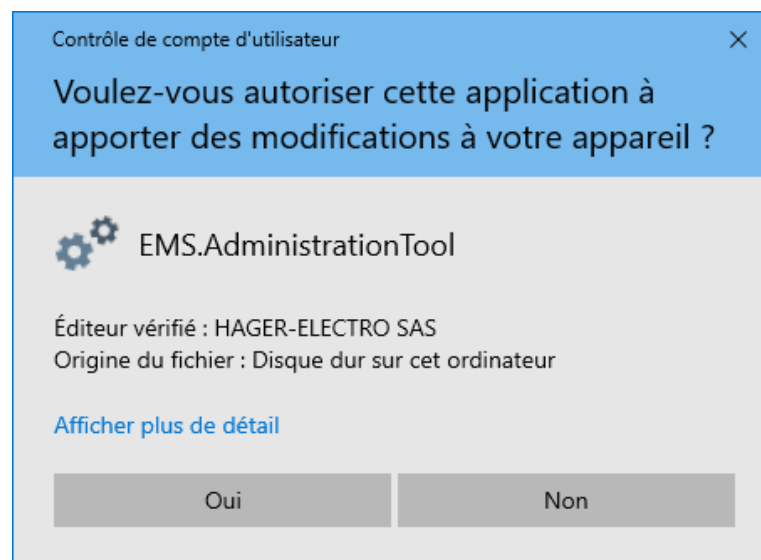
Contrôle de compte d'utilisateur

×

Voulez-vous autoriser cette application à apporter des modifications à votre appareil ?

EMS.AdministrationTool

Éditeur vérifié : HAGER-ELECTRO SAS
Origine du fichier : Disque dur sur cet ordinateur

Afficher plus de détail

Oui

Non